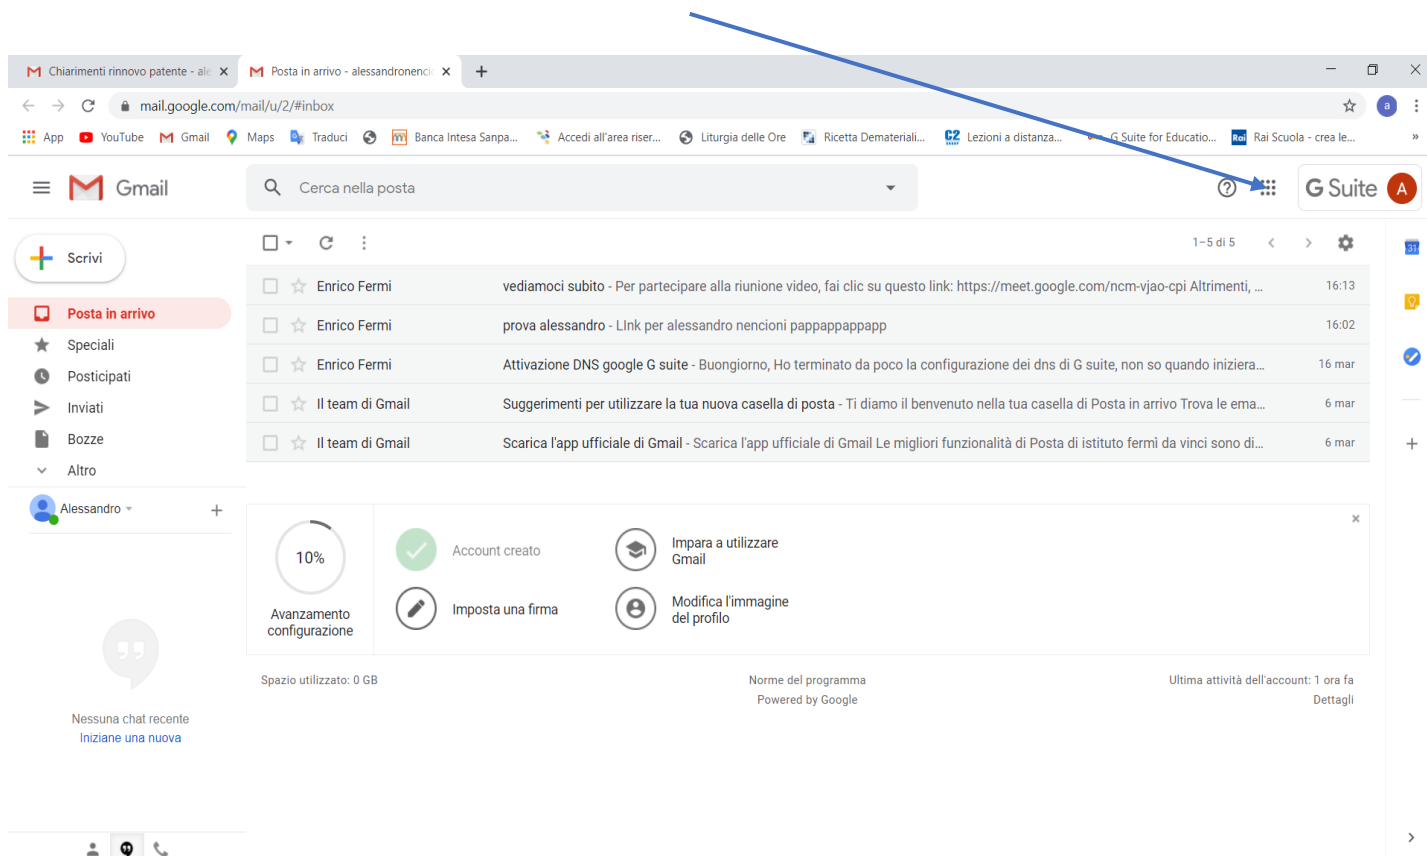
Chiarimenti rinnovo patente - ale ×
Posta in arrivo - alessandronenci ×
+

mail.google.com/mail/u/2/#inbox

App YouTube Gmail Maps Traduci Banca Intesa Sanpa... Accedi all'area riser... Liturgia delle Ore Ricetta Demateriali... Lezioni a distanza... G Suite for Educatio... Rai Scuola - crea le... »

Gmail

Cerca nella posta

G Suite A

Scrivi

Posta in arrivo
Speciali
Posticipati
Inviati
Bozze
Altro

Alessandro

1–5 di 5

| | | | |
|---|---|---|---|
| Enrico Fermi | vediamoci subito - Per partecipare alla riunione video, fai clic su questo link: https://meet.google.com/ncm-vjao-cpi Altrimenti, ... | 16:13 |
| Enrico Fermi | prova alessandro - LInk per alessandro nencioni pappappappapp | 16:02 |
| Enrico Fermi | Attivazione DNS google G suite - Buongiorno, Ho terminato da poco la configurazione dei dns di G suite, non so quando iniziera... | 16 mar |
| Il team di Gmail | Suggerimenti per utilizzare la tua nuova casella di posta - Ti diamo il benvenuto nella tua casella di Posta in arrivo Trova le ema... | 6 mar |
| Il team di Gmail | Scarica l'app ufficiale di Gmail - Scarica l'app ufficiale di Gmail Le migliori funzionalità di Posta di istituto fermi da vinci sono di... | 6 mar |

10%
Avanzamento configurazione

Account creato
Impara a utilizzare Gmail
Imposta una firma
Modifica l'immagine del profilo

Spazio utilizzato: 0 GB
Norme del programma
Powered by Google
Ultima attività dell'account: 1 ora fa
Dettagli

Nessuna chat recente
Iniziane una nuova